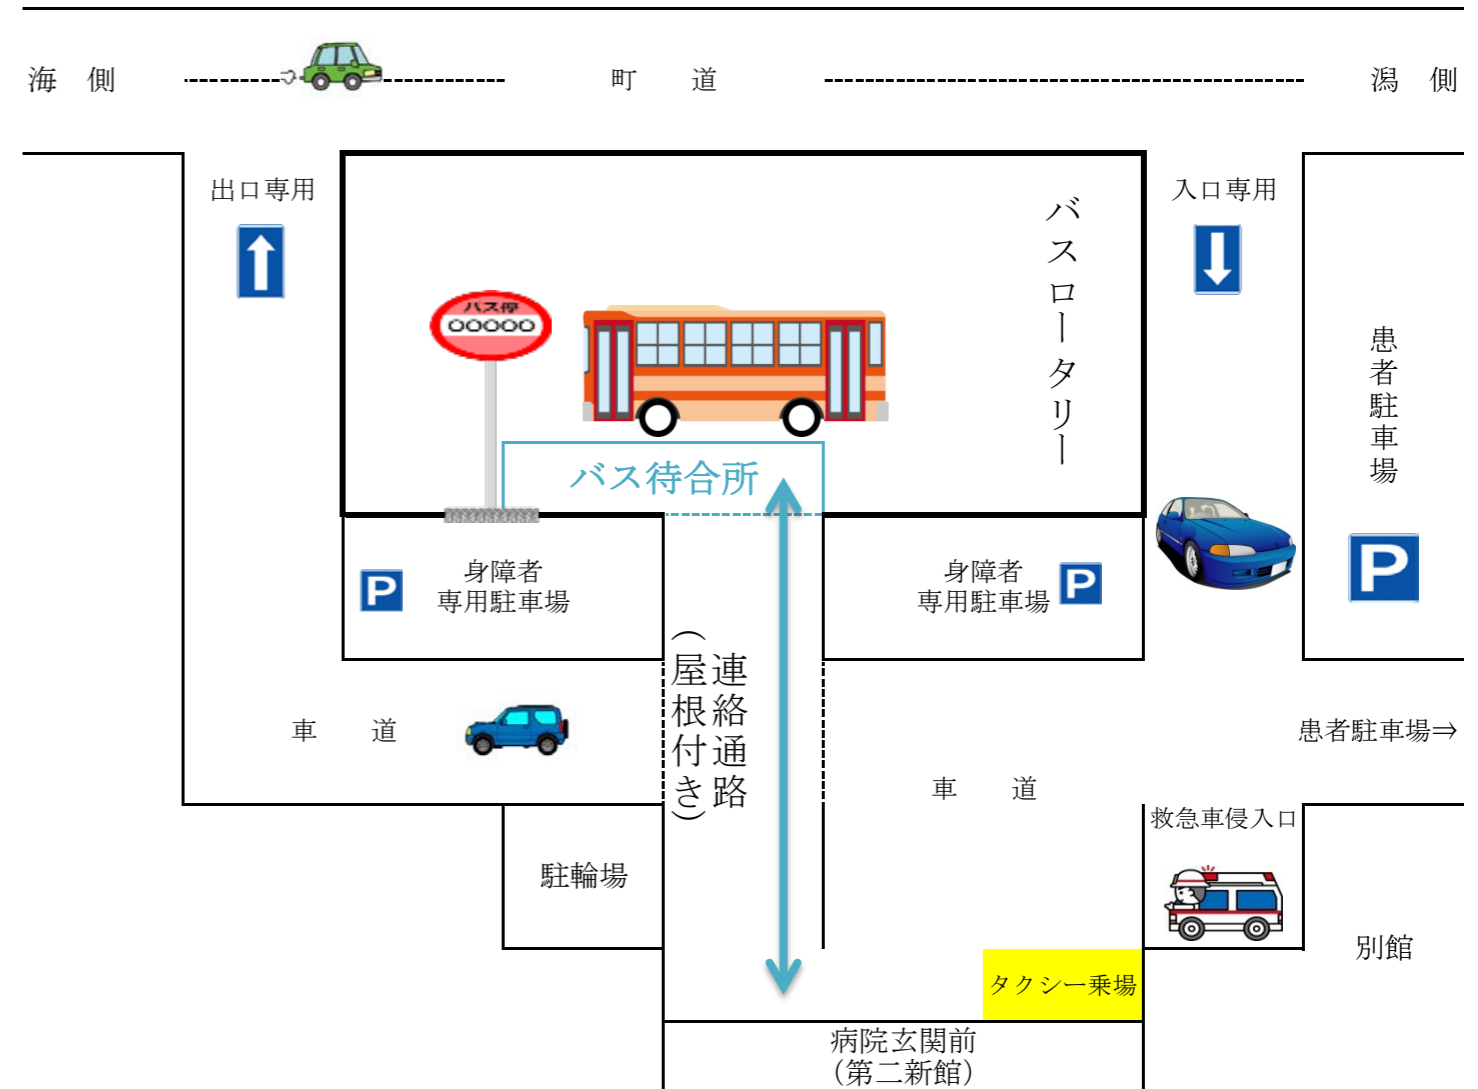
海 側

町 道

潟 側

出口専用

バスロータリー

入口専用

バス停
OOOOO

バス待合所

患者駐車場

P

身障者
専用駐車場

P

身障者
専用駐車場

P

連絡通路
（屋根付き）

車 道

患者駐車場⇒

車 道

救急車侵入口

駐輪場

別館

タクシー乗場

病院玄関前
（第二新館）